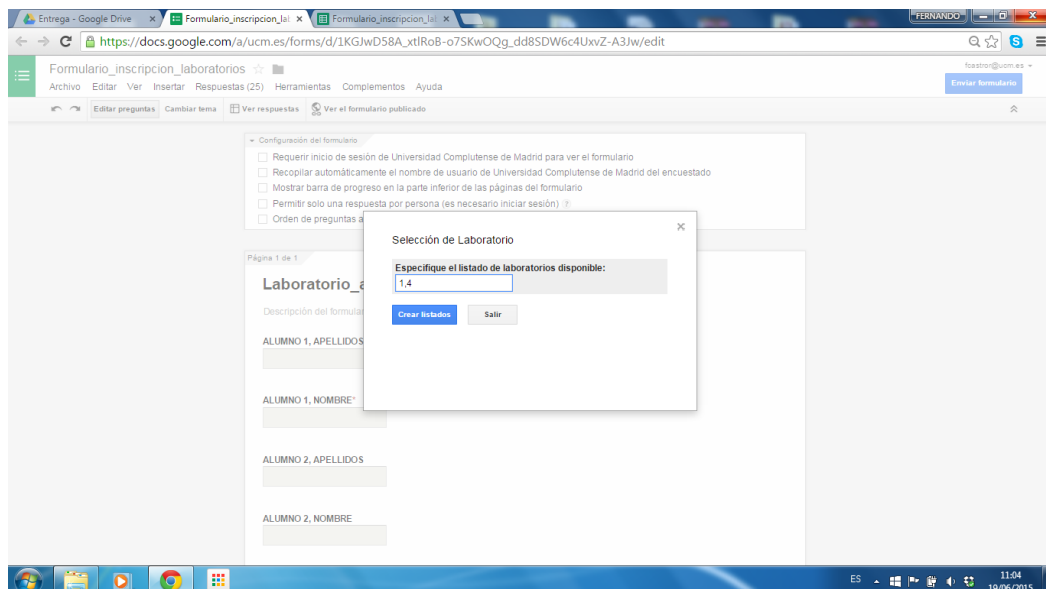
Entrega - Google Drive ×
Formulario_inscripcion_lal ×
Formulario_inscripcion_lal ×
FERNANDO

https://docs.google.com/a/ucm.es/forms/d/1KGJwD58A_xtlRoB-o7SKwOQg_dd8SDW6c4UxvZ-A3Jw/edit

Formulario_inscripcion_laboratorios
Archivo Editar Ver Insertar Respuestas (25) Herramientas Complementos Ayuda
fcastror@ucm.es
Enviar formulario

Editar preguntas Cambiar tema Ver respuestas Ver el formulario publicado

Configuración del formulario
Requerir inicio de sesión de Universidad Complutense de Madrid para ver el formulario
Recopilar automáticamente el nombre de usuario de Universidad Complutense de Madrid del encuestado
Mostrar barra de progreso en la parte inferior de las páginas del formulario
Permitir solo una respuesta por persona (es necesario iniciar sesión)
Orden de preguntas a

Página 1 de 1
Laboratorio_a
Descripción del formular
ALUMNO 1, APELLIDOS
ALUMNO 1, NOMBRE*
ALUMNO 2, APELLIDOS
ALUMNO 2, NOMBRE

Selección de Laboratorio
×
Especifique el listado de laboratorios disponible:
1,4
Crear listados
Salir

ES
11:04
19/06/2015